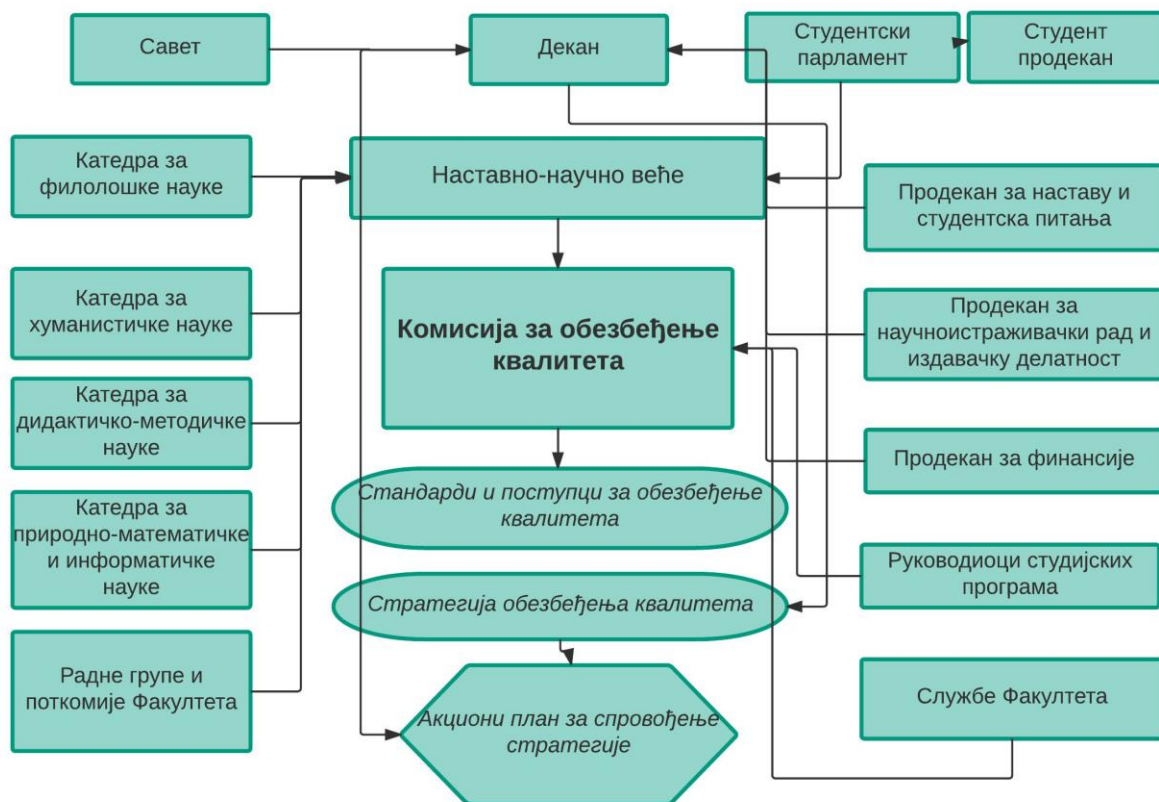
Савет

Декан

Студентски парламент

Студент продекан

Катедра за филолошке науке

Наставно-научно веће

Продекан за наставу и студентска питања

Катедра за хуманистичке науке

Комисија за обезбеђење квалитета

Продекан за научноистраживачки рад и издавачку делатност

Катедра за дидактичко-методичке науке

Продекан за финансије

Стандарди и поступци за обезбеђење квалитета

Катедра за природно-математичке и информатичке науке

Руководиоци студијских програма

Стратегија обезбеђења квалитета

Радне групе и поткомије Факултета

Службе Факултета

Акциони план за спровођење стратегије